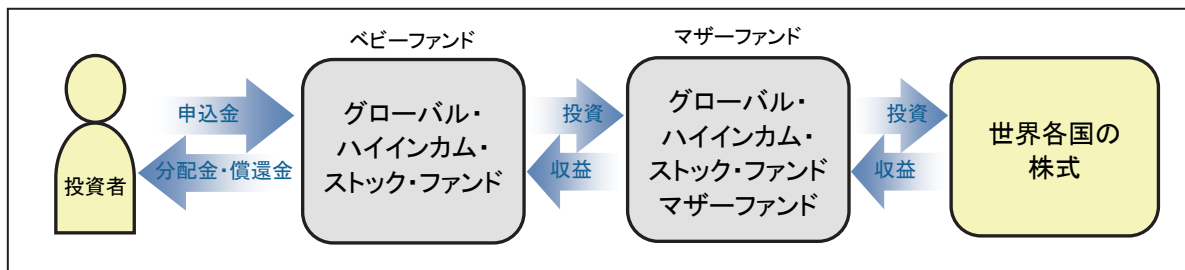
ベビーファンド

マザーファンド

投資者

申込金

分配金・償還金

グローバル・ハイインカム・ストック・ファンド

投資

収益

グローバル・ハイインカム・ストック・ファンド マザーファンド

投資

収益

世界各国の株式